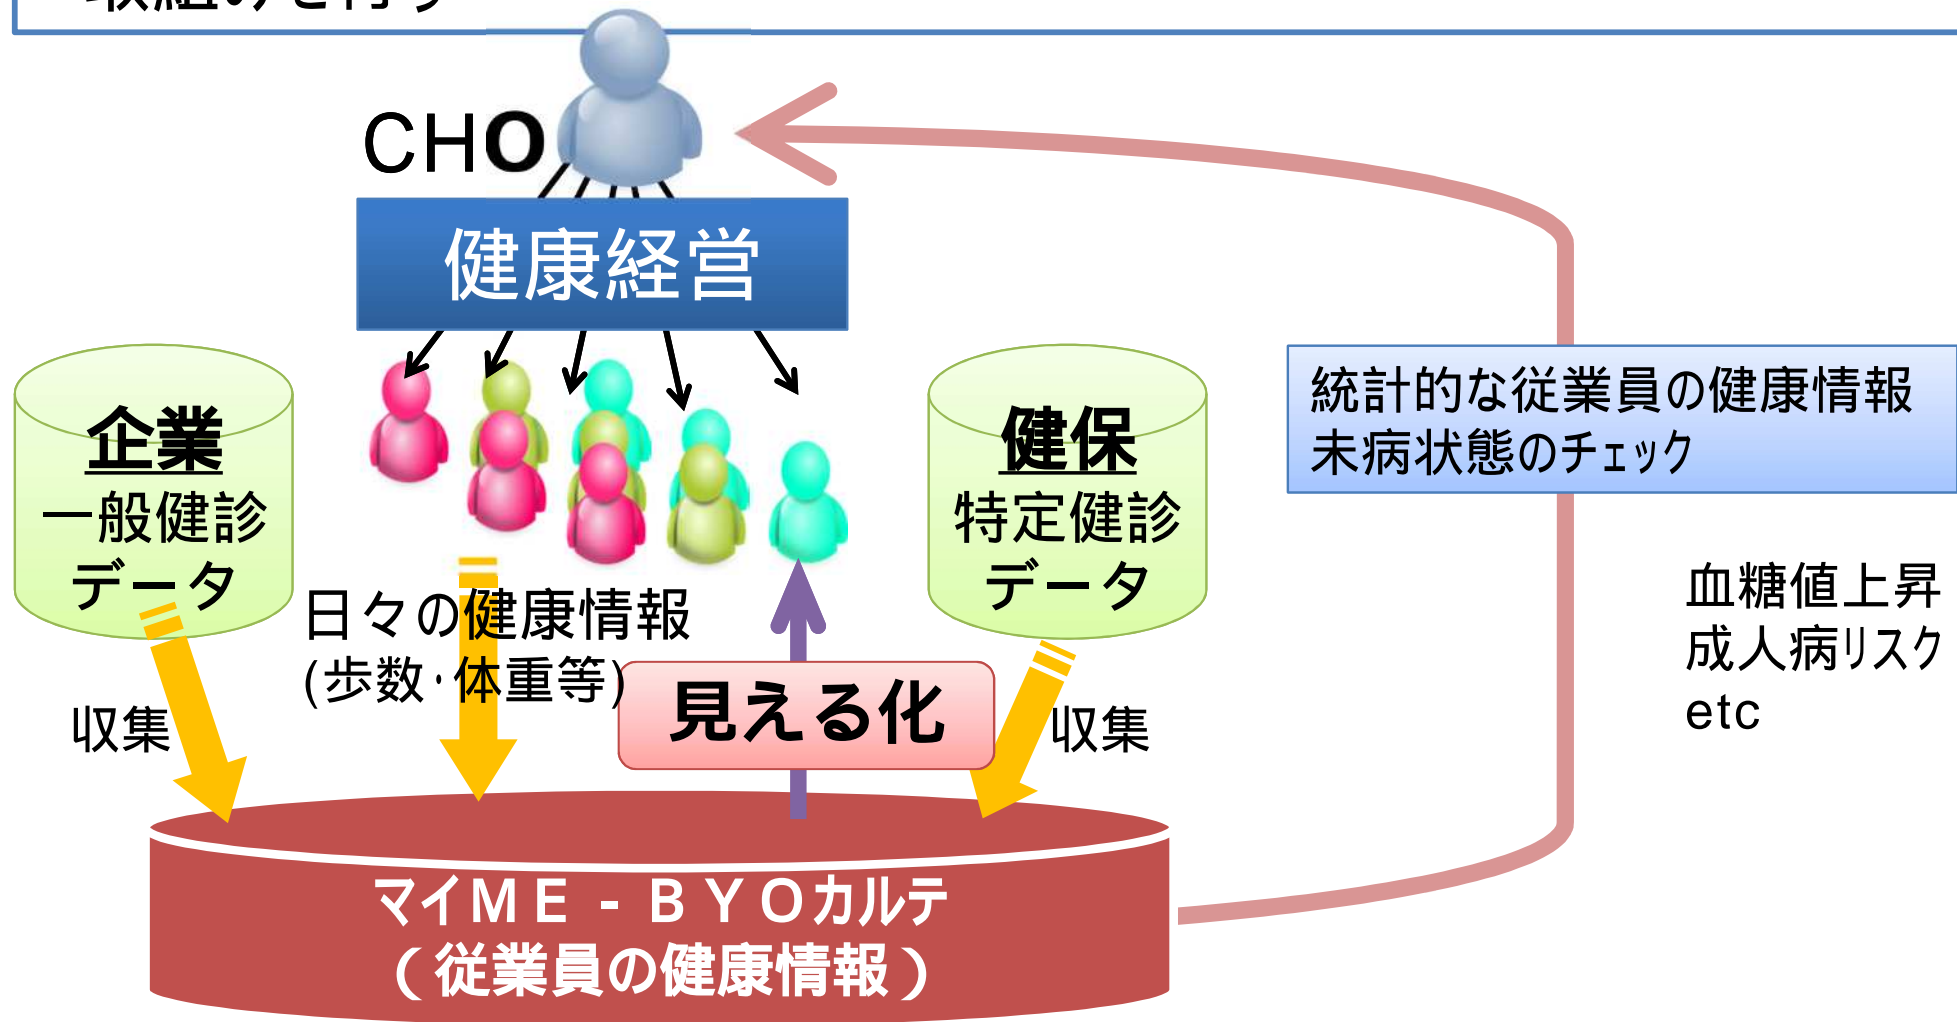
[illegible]

CHO

健康経営

企業
一般健診
データ

日々の健康情報
(歩数･体重等)

健保
特定健診
データ

統計的な従業員の健康情報
未病状態のチェック

血糖値上昇
成人病リスク
etc

収集

見える化

収集

マイＭＥ－ＢＹＯカルテ
（従業員の健康情報）